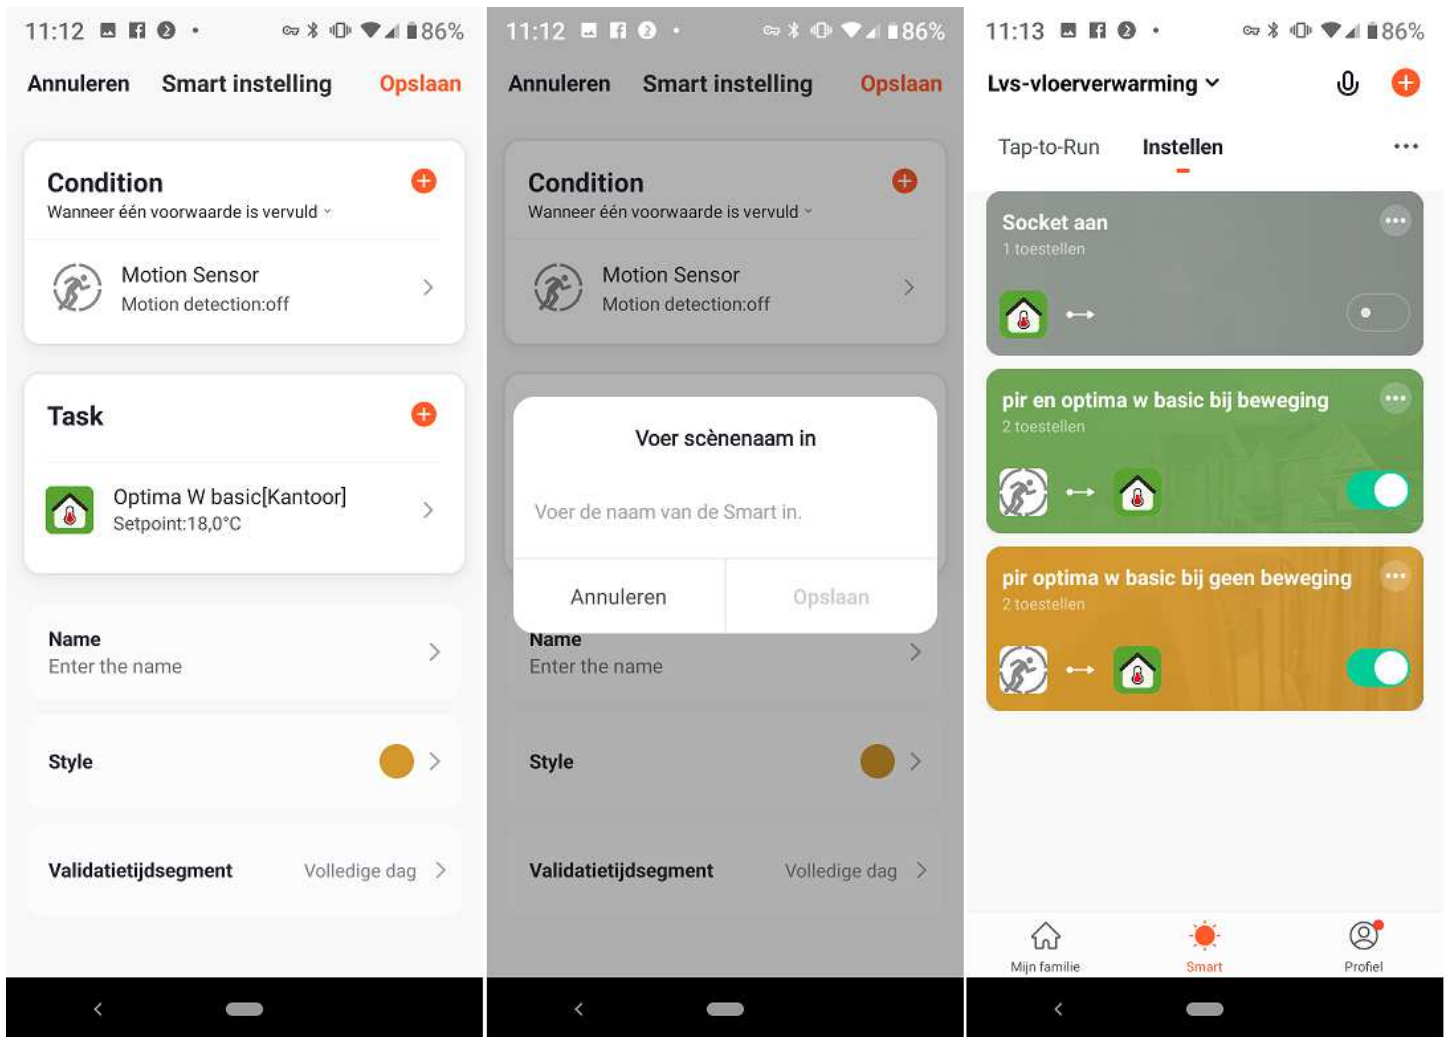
11:12 86%

Annuleren Smart instelling Opslaan

Condition
Wanneer één voorwaarde is vervuld

Motion Sensor
Motion detection:off

Task

Optima W basic[Kantoor]
Setpoint:18,0°C

Name
Enter the name

Style

Validatietijdsegment Volledige dag

11:12 86%

Annuleren Smart instelling Opslaan

Condition
Wanneer één voorwaarde is vervuld

Motion Sensor
Motion detection:off

Voer scènenaam in

Voer de naam van de Smart in.

Annuleren Opslaan

Name
Enter the name

Style

Validatietijdsegment Volledige dag

11:13 86%

Lvs-vloerverwarming

Tap-to-Run Instellen

Socket aan
1 toestellen

pir en optima w basic bij beweging
2 toestellen

pir optima w basic bij geen beweging
2 toestellen

Mijn familie Smart Profiel